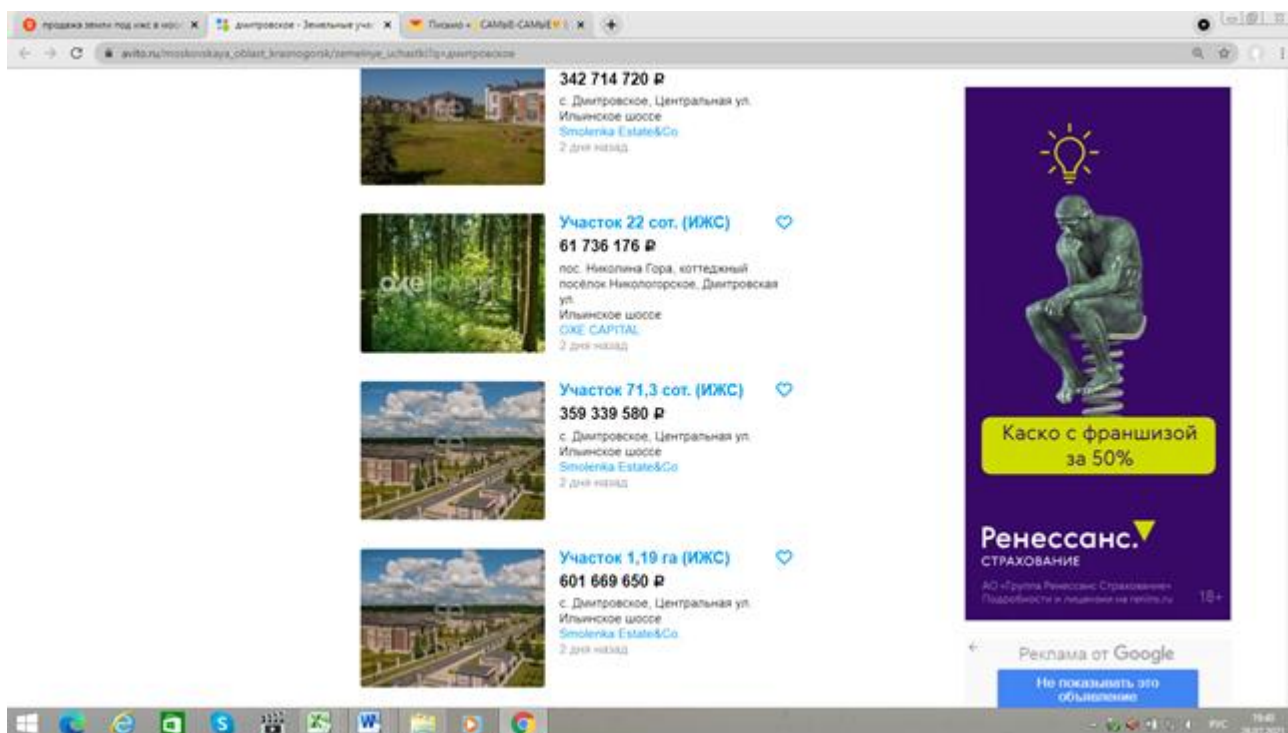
продажа земли под ижс в кор... × | дмитровское - Земельные уча... × | Пикабу - САМЫЕ-САМЫЕ... ×

avito.ru/moskovskaya_oblast_krasnogorsk/zemelnye_uchastki?q=дмитровское

342 714 720 ₽
с. Дмитровское, Центральная ул.
Ильинское шоссе
Smolenka Estate&Co
2 дня назад

Участок 22 сот. (ИЖС)
61 736 176 ₽
пос. Николина Гора, коттеджный посёлок Никологорское, Дмитровская ул.
Ильинское шоссе
OXE CAPITAL
2 дня назад

Участок 71,3 сот. (ИЖС)
359 339 580 ₽
с. Дмитровское, Центральная ул.
Ильинское шоссе
Smolenka Estate&Co
2 дня назад

Участок 1,19 га (ИЖС)
601 669 650 ₽
с. Дмитровское, Центральная ул.
Ильинское шоссе
Smolenka Estate&Co
2 дня назад

Каско с франшизой за 50%

Ренессанс.
СТРАХОВАНИЕ

АО «Группа Ренессанс Страхование»
Подробности и лицензии на renins.ru
18+

Реклама от Google

Не показывать это объявление

РУС